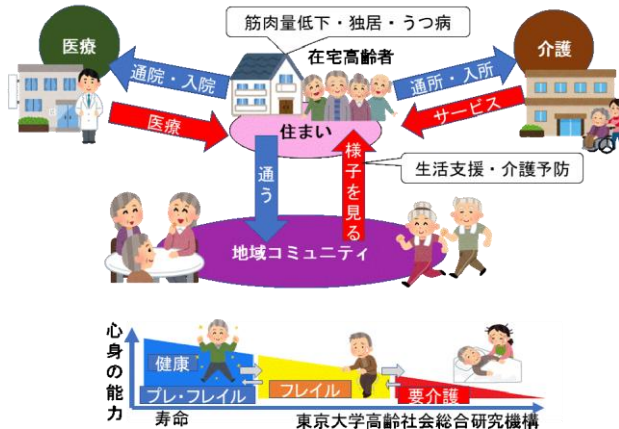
筋肉量低下・独居・うつ病

医療

介護

在宅高齢者

通院・入院

通所・入所

医療

サービス

住まい

通う

様子を見る

生活支援・介護予防

地域コミュニティ

心身の能力

健康

プレ・フレイル

フレイル

要介護

寿命

東京大学高齢社会総合研究機構